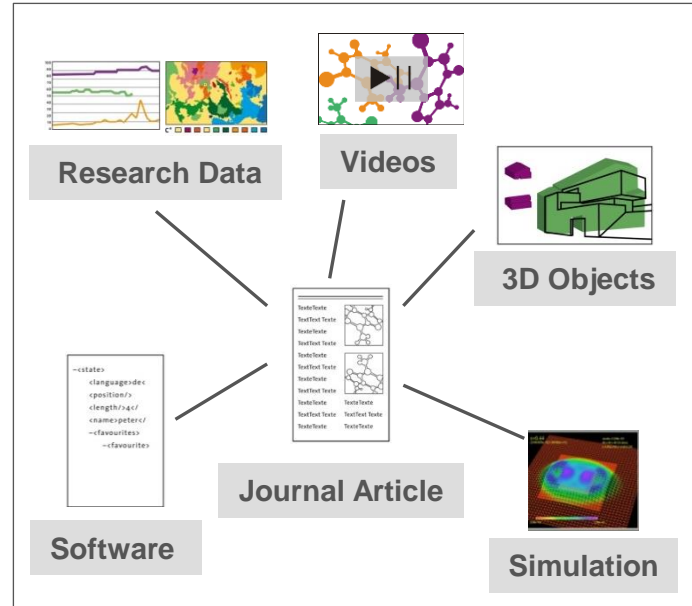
Research Data

Videos

3D Objects

~<state>
<language>de<
<position/>
<length/>4c/
<name>peter</
~<favourites>
~<favourite>

TexteTexte
TextText Texte
TexteTexte
TextText Texte
TexteTexte
TextText Texte
TexteTexte
TextText Texte
TexteTexte TexteTexte
TextText Texte TextText Texte
TexteTexte TexteTexte

Journal Article

Software

Simulation